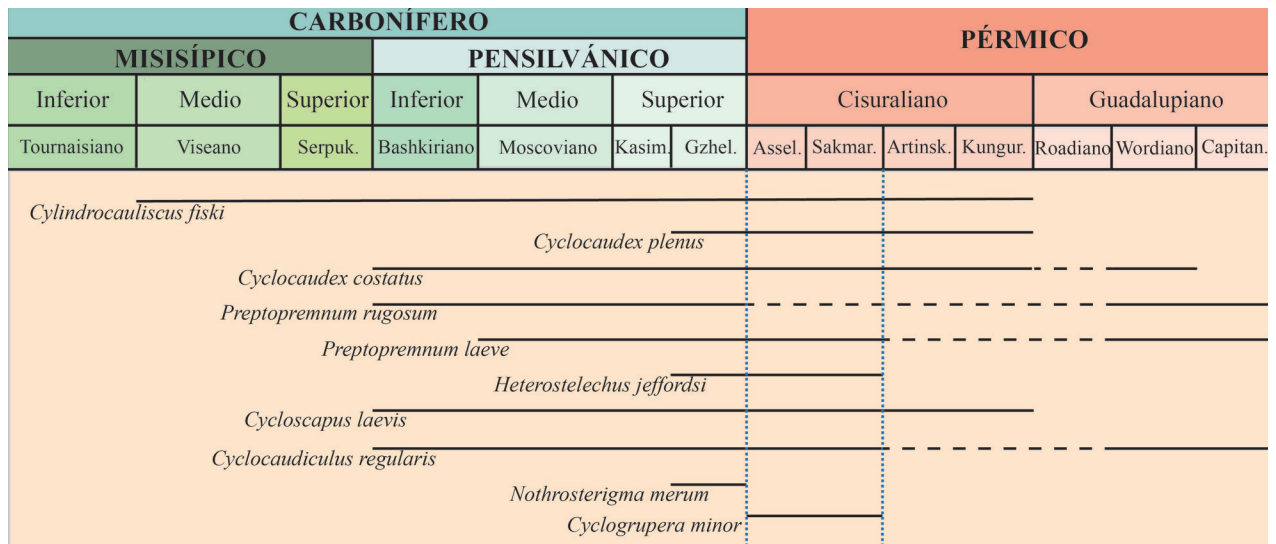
| CARBONÍFERO | | | | | | | PÉRMICO | | | | | | |
|---|---|---|---|---|---|---|---|---|---|---|---|---|---|
| MISISÍPICO | | | PENSILVÁNICO | | | | | | | | | | |
| Inferior | Medio | Superior | Inferior | Medio | Superior | | Cisuraliano | | | | Guadalupiano | | |
| Tournaisiano | Viseano | Serpuk. | Bashkiriano | Moscoviano | Kasim. | Gzhel. | Assel. | Sakmar. | Artinsk. | Kungur. | Roadiano | Wordiano | Capitan. |

Cylindrocauliscus fiski

Cyclocaudex plenus

Cyclocaudex costatus

Preptopremnum rugosum

Preptopremnum laeve

Heterostelechus jeffordsi

Cycloscapus laevis

Cyclocaudiculus regularis

Nothrosterigma merum

Cyclogrupera minor